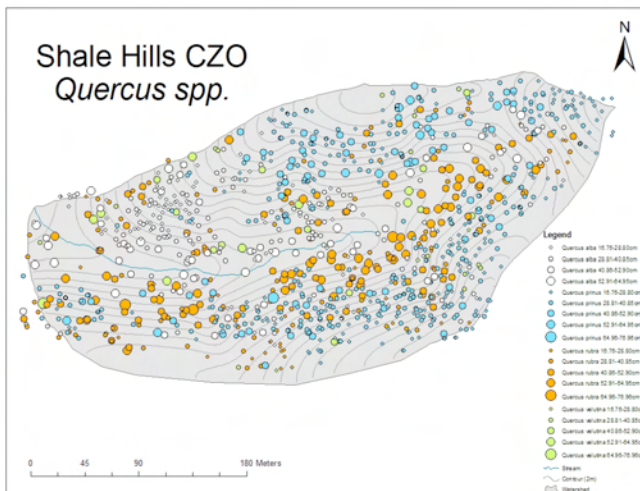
Shale Hills CZO
*Quercus spp.*

N

Legend
Quercus alba 16.76-28.80cm
Quercus alba 28.81-40.85cm
Quercus alba 40.86-52.90cm
Quercus alba 52.91-64.95cm
Quercus prinus 16.76-28.80cm
Quercus prinus 28.81-40.85cm
Quercus prinus 40.86-52.90cm
Quercus prinus 52.91-64.95cm
Quercus prinus 64.96-76.96cm
Quercus rubra 16.76-28.80cm
Quercus rubra 28.81-40.85cm
Quercus rubra 40.86-52.90cm
Quercus rubra 52.91-64.95cm
Quercus rubra 64.96-76.96cm
Quercus velutina 16.76-28.80cm
Quercus velutina 28.81-40.85cm
Quercus velutina 40.86-52.90cm
Quercus velutina 52.91-64.95cm
Quercus velutina 64.96-76.96cm
Stream
Contour (2m)
Watershed

0 45 90 180 Meters